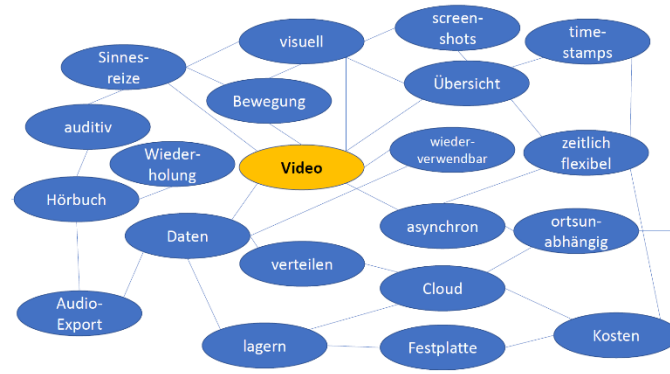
screen-shots

time-stamps

Sinnes-reize

visuell

Übersicht

Bewegung

auditiv

wieder-verwendbar

zeitlich flexibel

Wieder-holung

Video

Hörbuch

asynchron

ortsun-abhängig

Daten

verteilen

Cloud

Audio-Export

Kosten

lagern

Festplatte